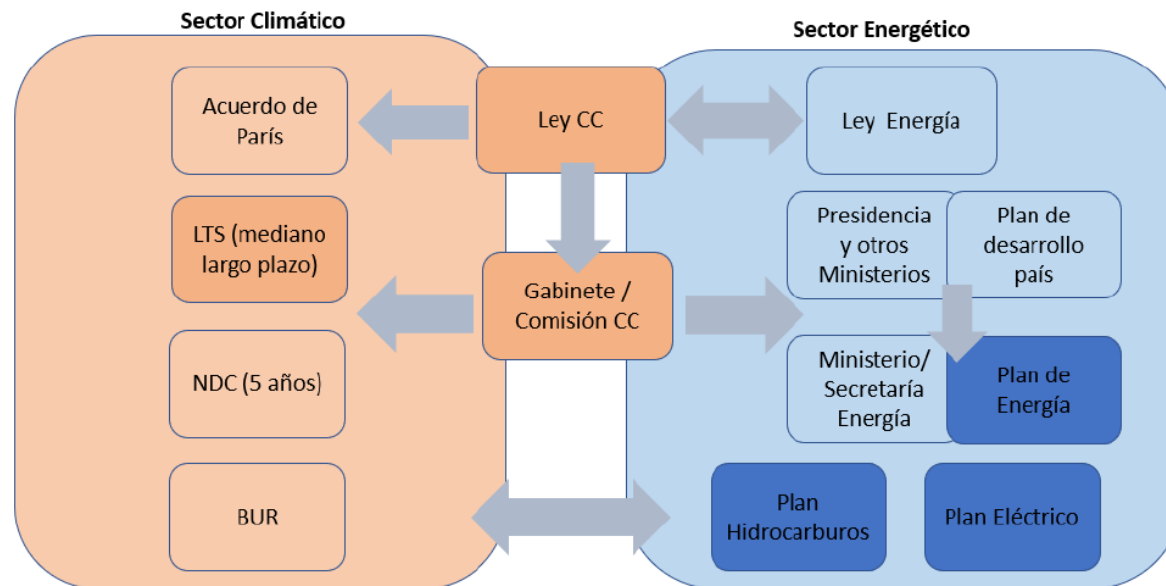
Sector Climático

Sector Energético

Acuerdo de París

Ley CC

Ley Energía

LTS (mediano largo plazo)

Gabinete / Comisión CC

Presidencia y otros Ministerios

Plan de desarrollo país

NDC (5 años)

Ministerio/ Secretaría Energía

Plan de Energía

BUR

Plan Hidrocarburos

Plan Eléctrico